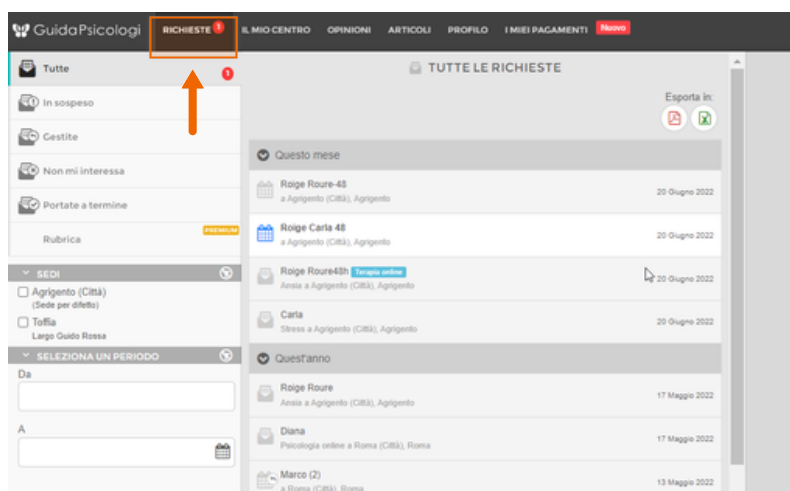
GuidaPsicologi RICHIESTE 1 IL MIO CENTRO OPINIONI ARTICOLI PROFILO I MIEI PAGAMENTI Nuovo

Tutte 1
In sospeso
Gestite
Non mi interessa
Portate a termine
Rubrica PREMIUM

SEDI
Agrigento (Città)
(Sede per difetto)
Toffia
Largo Guido Rossa

SELEZIONA UN PERIODO
Da
A

TUTTE LE RICHIESTE

Esporta in:

Questo mese

Roige Roure-48
a Agrigento (Città), Agrigento
20 Giugno 2022

Roige Carla 48
a Agrigento (Città), Agrigento
20 Giugno 2022

Roige Roure48h Terapia online
Ansia a Agrigento (Città), Agrigento
20 Giugno 2022

Carla
Stress a Agrigento (Città), Agrigento
20 Giugno 2022

Quest'anno

Roige Roure
Ansia a Agrigento (Città), Agrigento
17 Maggio 2022

Diana
Psicologia online a Roma (Città), Roma
17 Maggio 2022

Marco (2)
a Roma (Città), Roma
13 Maggio 2022